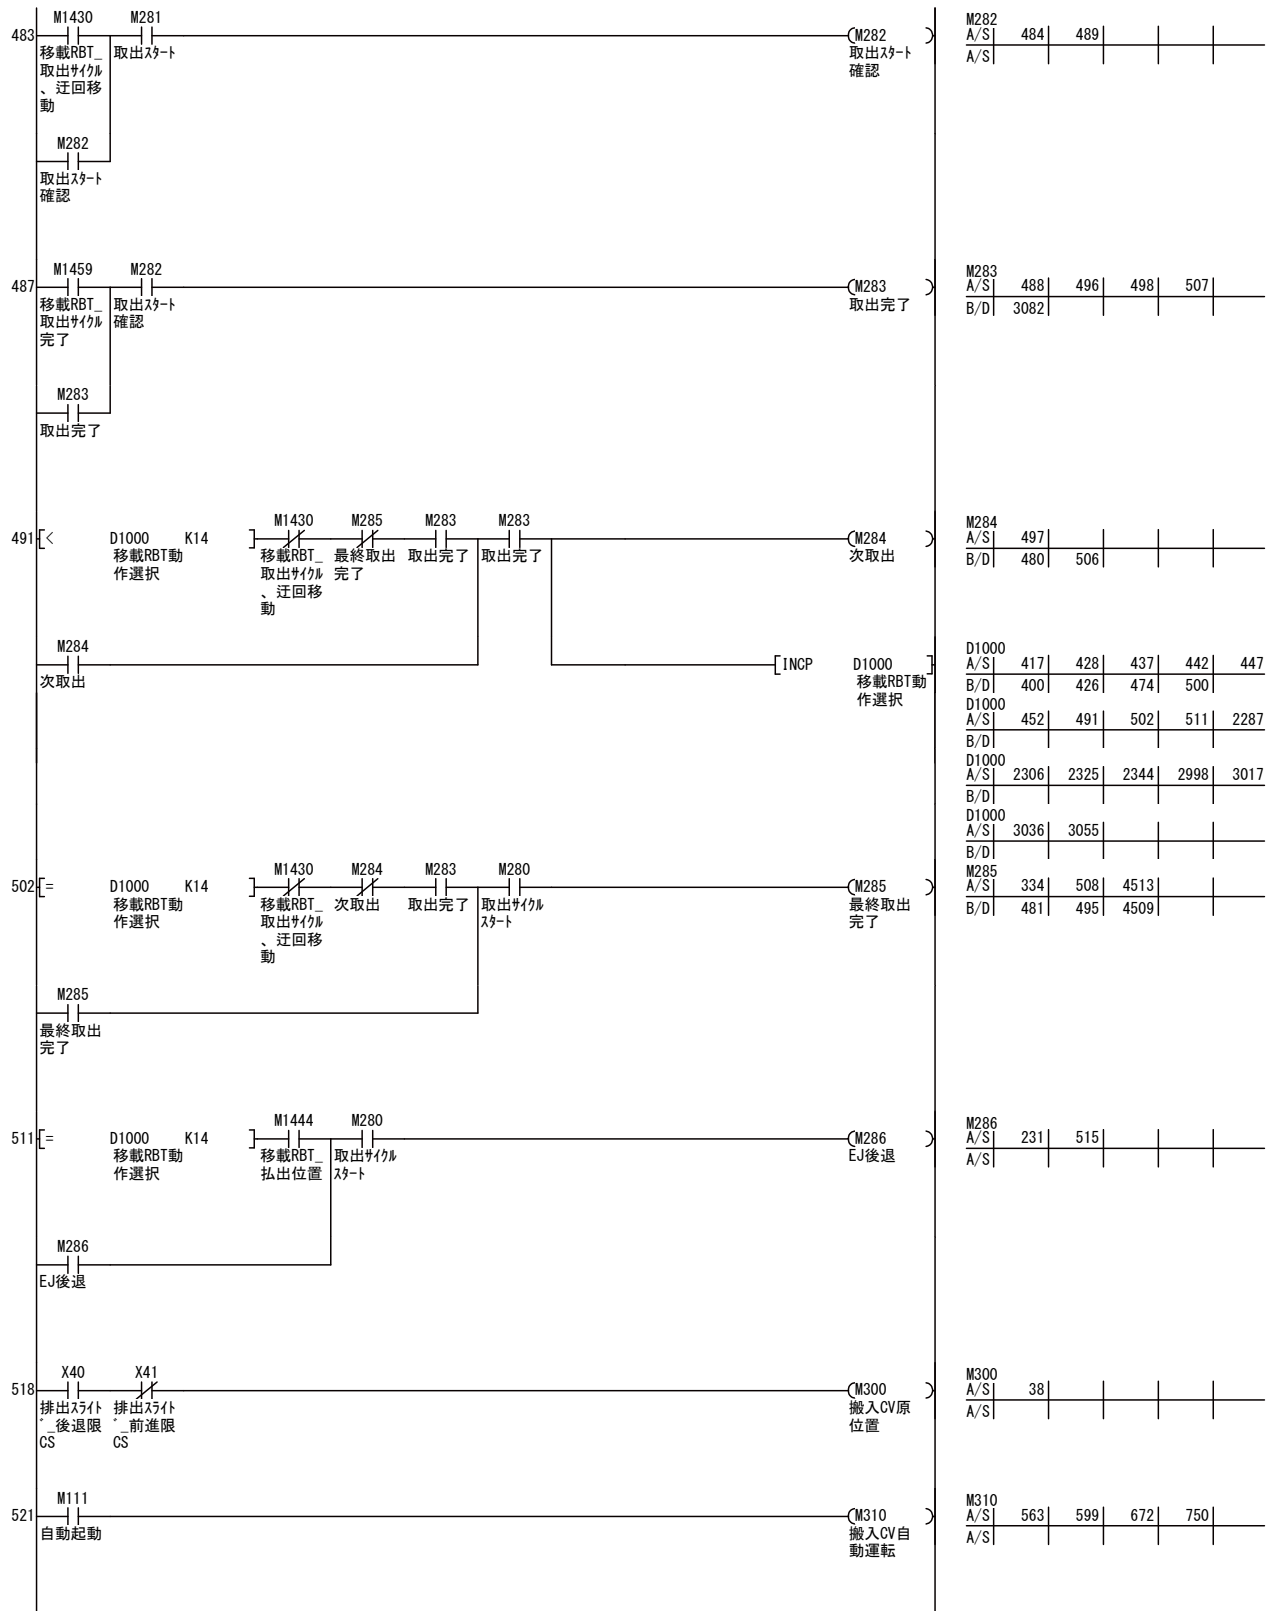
483 M1430 移載RBT_取出ｻｲｸﾙ、迂回移動 M281 取出ｽﾀｰﾄ (M282 取出ｽﾀｰﾄ確認)
M282 取出ｽﾀｰﾄ確認

M282
| A/S | 484 | 489 | | | |
|---|---|---|---|---|---|
| A/S | | | | | |

487 M1459 移載RBT_取出ｻｲｸﾙ完了 M282 取出ｽﾀｰﾄ確認 (M283 取出完了)
M283 取出完了

M283
| A/S | 488 | 496 | 498 | 507 | |
|---|---|---|---|---|---|
| B/D | 3082 | | | | |

491 [< D1000 移載RBT動作選択 K14 ] M1430 移載RBT_取出ｻｲｸﾙ、迂回移動 M285 最終取出完了 M283 取出完了 M283 取出完了 (M284 次取出)
M284 次取出
[INCP D1000 移載RBT動作選択 ]

M284
| A/S | 497 | | | | |
|---|---|---|---|---|---|
| B/D | 480 | 506 | | | |

D1000
| A/S | 417 | 428 | 437 | 442 | 447 |
|---|---|---|---|---|---|
| B/D | 400 | 426 | 474 | 500 | |

D1000
| A/S | 452 | 491 | 502 | 511 | 2287 |
|---|---|---|---|---|---|
| B/D | | | | | |

D1000
| A/S | 2306 | 2325 | 2344 | 2998 | 3017 |
|---|---|---|---|---|---|
| B/D | | | | | |

D1000
| A/S | 3036 | 3055 | | | |
|---|---|---|---|---|---|
| B/D | | | | | |

502 [= D1000 移載RBT動作選択 K14 ] M1430 移載RBT_取出ｻｲｸﾙ、迂回移動 M284 次取出 M283 取出完了 M280 取出ｻｲｸﾙｽﾀｰﾄ (M285 最終取出完了)
M285 最終取出完了

M285
| A/S | 334 | 508 | 4513 | | |
|---|---|---|---|---|---|
| B/D | 481 | 495 | 4509 | | |

511 [= D1000 移載RBT動作選択 K14 ] M1444 移載RBT_払出位置 M280 取出ｻｲｸﾙｽﾀｰﾄ (M286 EJ後退)
M286 EJ後退

M286
| A/S | 231 | 515 | | | |
|---|---|---|---|---|---|
| A/S | | | | | |

518 X40 排出ｽﾗｲﾄﾞ_後退限CS X41 排出ｽﾗｲﾄﾞ_前進限CS (M300 搬入CV原位置)

M300
| A/S | 38 | | | | |
|---|---|---|---|---|---|
| A/S | | | | | |

521 M111 自動起動 (M310 搬入CV自動運転)

M310
| A/S | 563 | 599 | 672 | 750 | |
|---|---|---|---|---|---|
| A/S | | | | | |